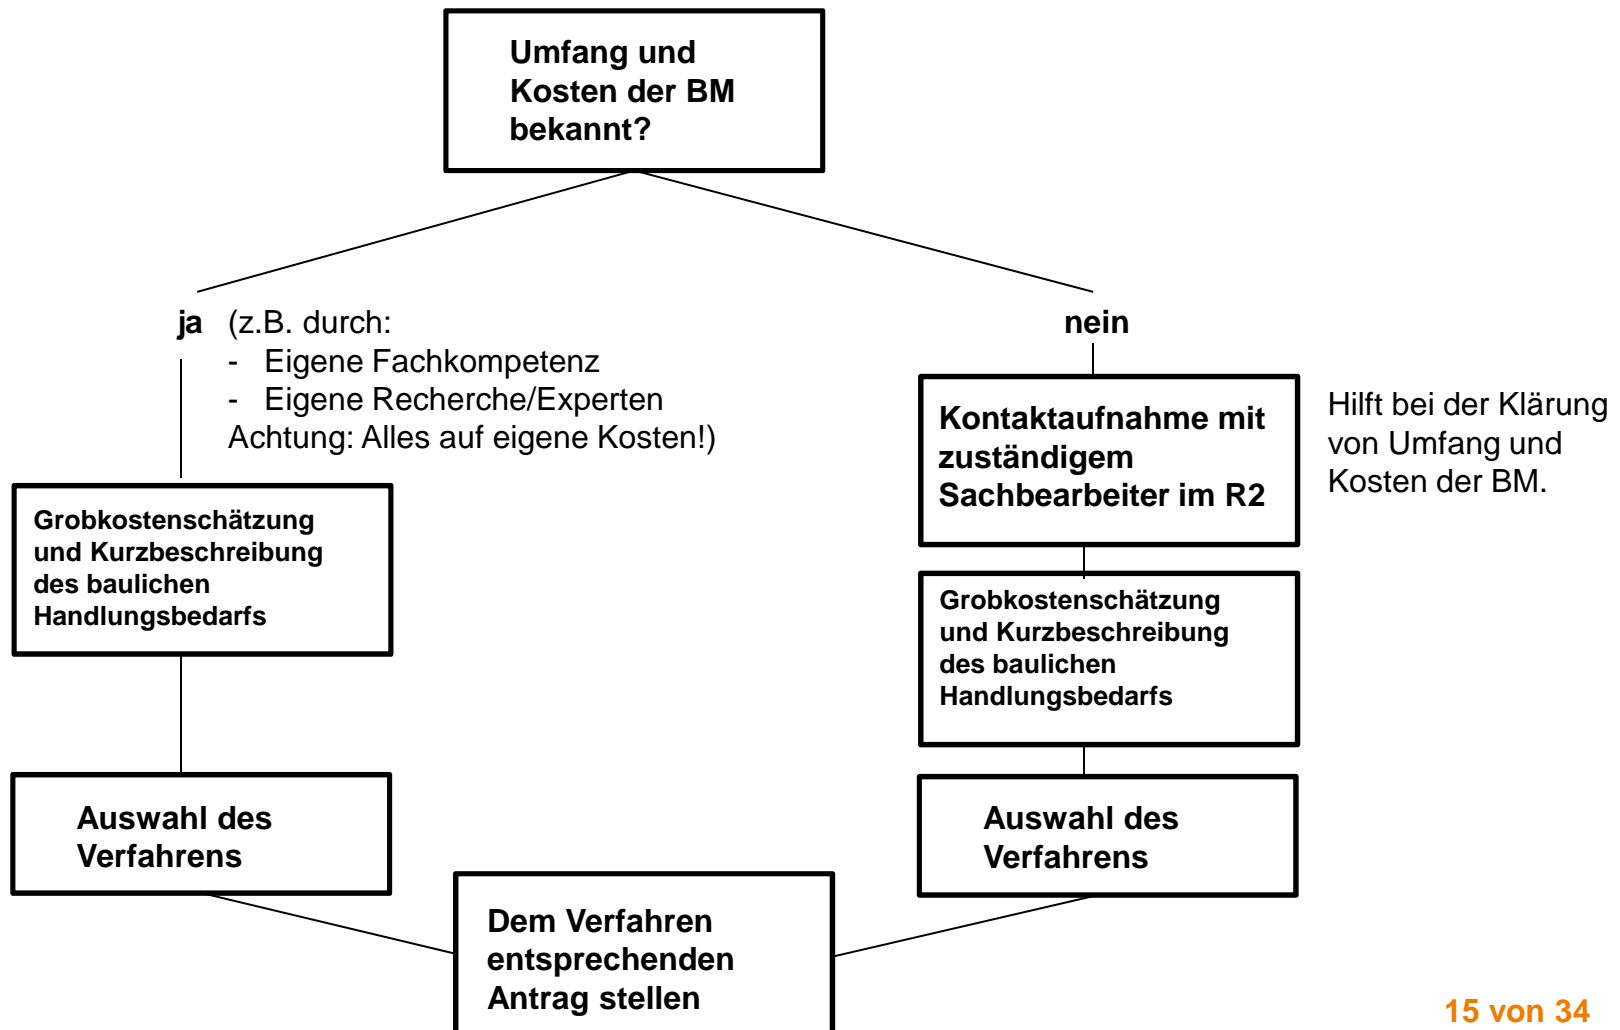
Umfang und Kosten der BM bekannt?

ja (z.B. durch:
- Eigene Fachkompetenz
- Eigene Recherche/Experten
Achtung: Alles auf eigene Kosten!)

nein

Grobkostenschätzung und Kurzbeschreibung des baulichen Handlungsbedarfs

Auswahl des Verfahrens

Kontaktaufnahme mit zuständigem Sachbearbeiter im R2

Hilft bei der Klärung von Umfang und Kosten der BM.

Grobkostenschätzung und Kurzbeschreibung des baulichen Handlungsbedarfs

Auswahl des Verfahrens

Dem Verfahren entsprechenden Antrag stellen

15 von 34